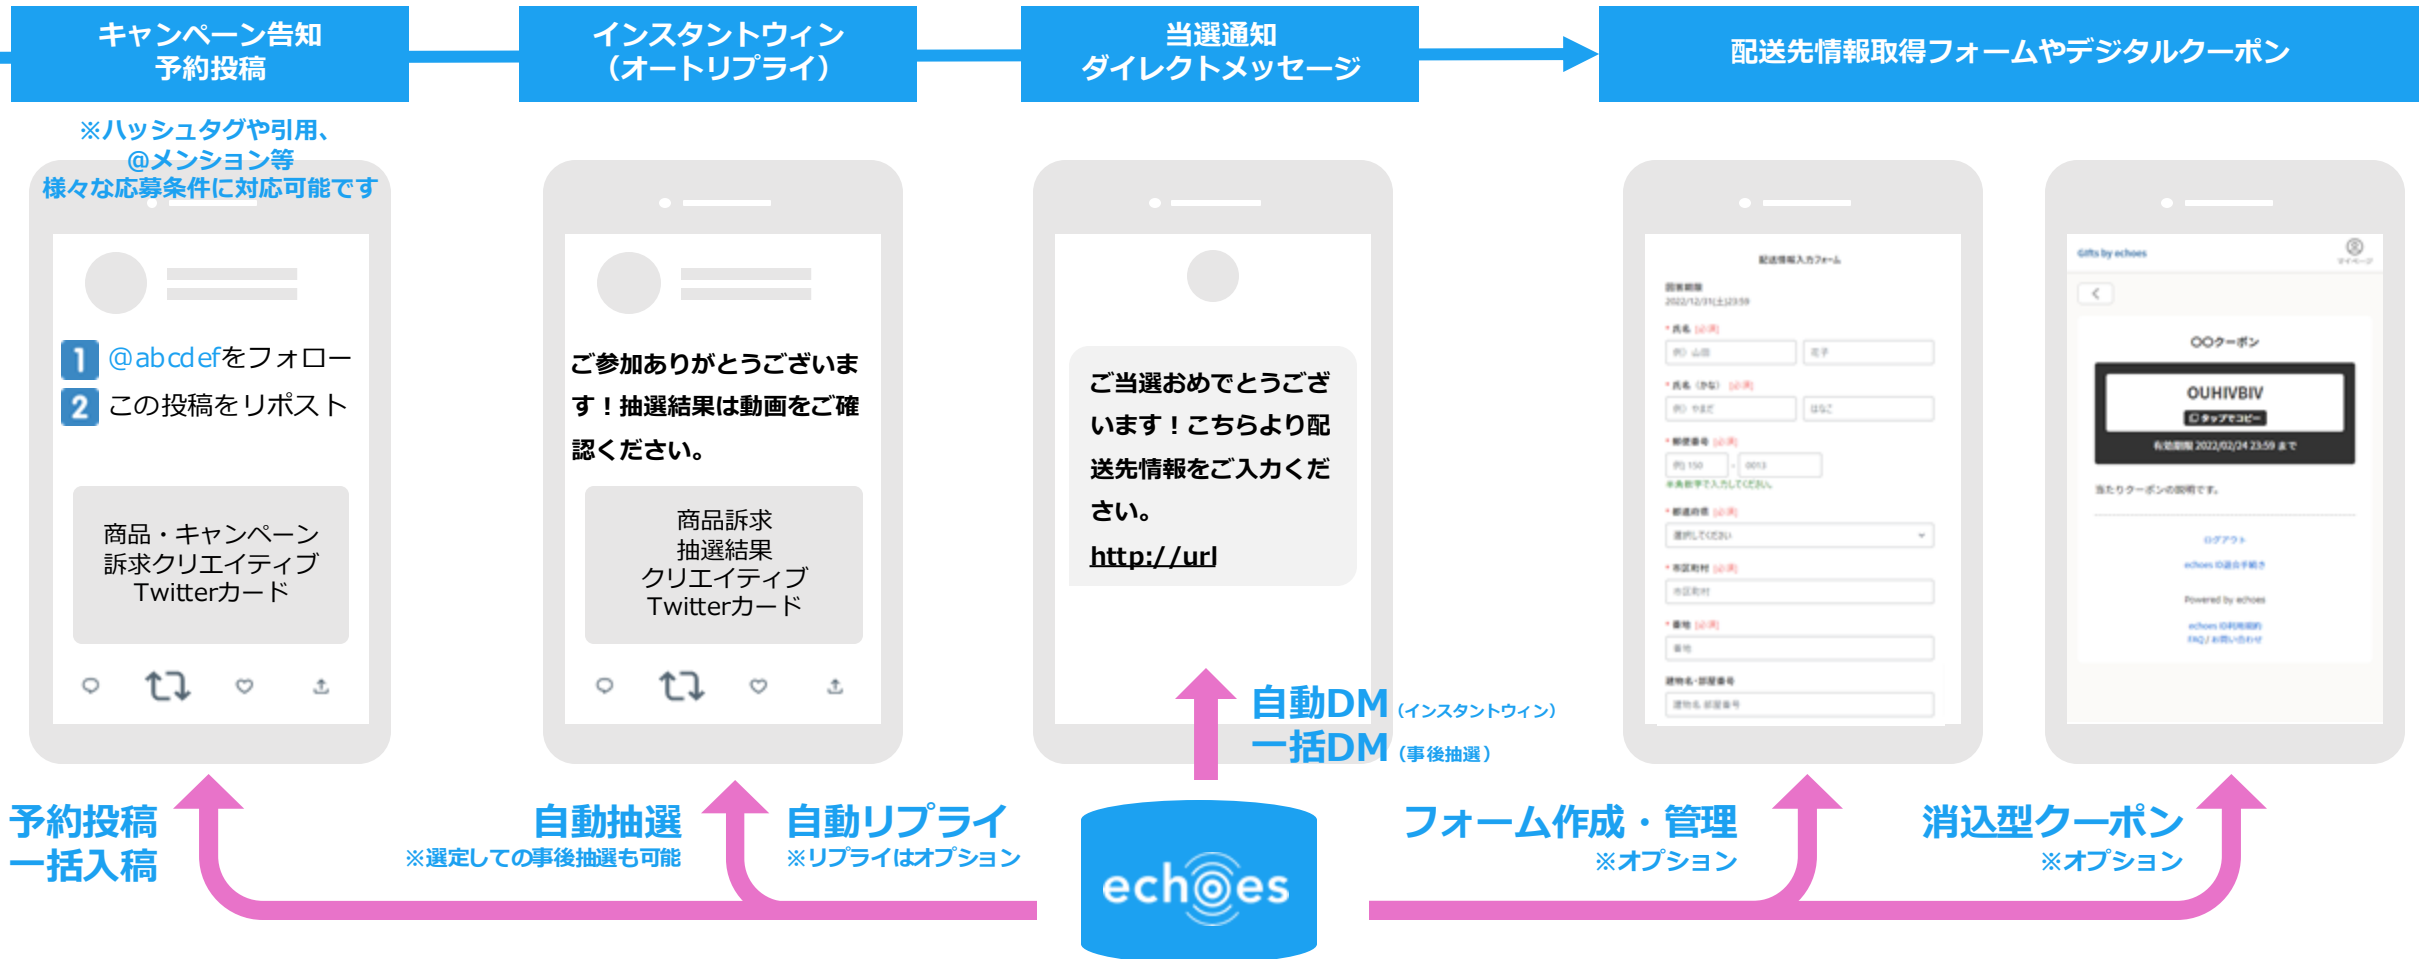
キャンペーン告知
予約投稿

インスタントウィン
（オートリプライ）

当選通知
ダイレクトメッセージ

配送先情報取得フォームやデジタルクーポン

※ハッシュタグや引用、
@メンション等
様々な応募条件に対応可能です

1 @abcdefをフォロー
2 この投稿をリポスト

商品・キャンペーン
訴求クリエイティブ
Twitterカード

ご参加ありがとうございます！抽選結果は動画をご確認ください。

商品訴求
抽選結果
クリエイティブ
Twitterカード

ご当選おめでとうございます！こちらより配送先情報をご入力ください。
http://url

配送情報入力フォーム

Gifts by echoes

〇〇クーポン

OUHIVBIV

有効期限 2022/02/24 23:59 まで

自動DM（インスタントウィン）
一括DM（事後抽選）

予約投稿
一括入稿

自動抽選
※選定しての事後抽選も可能

自動リプライ
※リプライはオプション

echoes

フォーム作成・管理
※オプション

消込型クーポン
※オプション